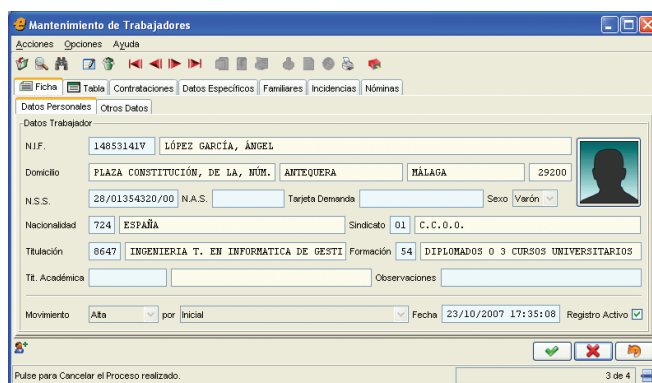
Mantenimiento de Trabajadores

Acciones Opciones Ayuda

Ficha Tabla Contrataciones Datos Específicos Familiares Incidencias Nóminas

Datos Personales Otros Datos

Datos Trabajador

N.I.F. 14853141V LÓPEZ GARCÍA, ÁNGEL

Domicilio PLAZA CONSTITUCIÓN, DE LA, NÚM. ANTEQUERA MÁLAGA 29200

N.S.S. 28/01354320/00 N.A.S. Tarjeta Demanda Sexo Varón

Nacionalidad 724 ESPAÑA Sindicato 01 C.C.O.O.

Titulación 8647 INGENIERIA T. EN INFORMATICA DE GESTI Formación 54 DIPLOMADOS O 3 CURSOS UNIVERSITARIOS

Tit. Académica Observaciones

Movimiento Alta por Inicial Fecha 23/10/2007 17:35:08 Registro Activo

Pulse para Cancelar el Proceso realizado. 3 de 4